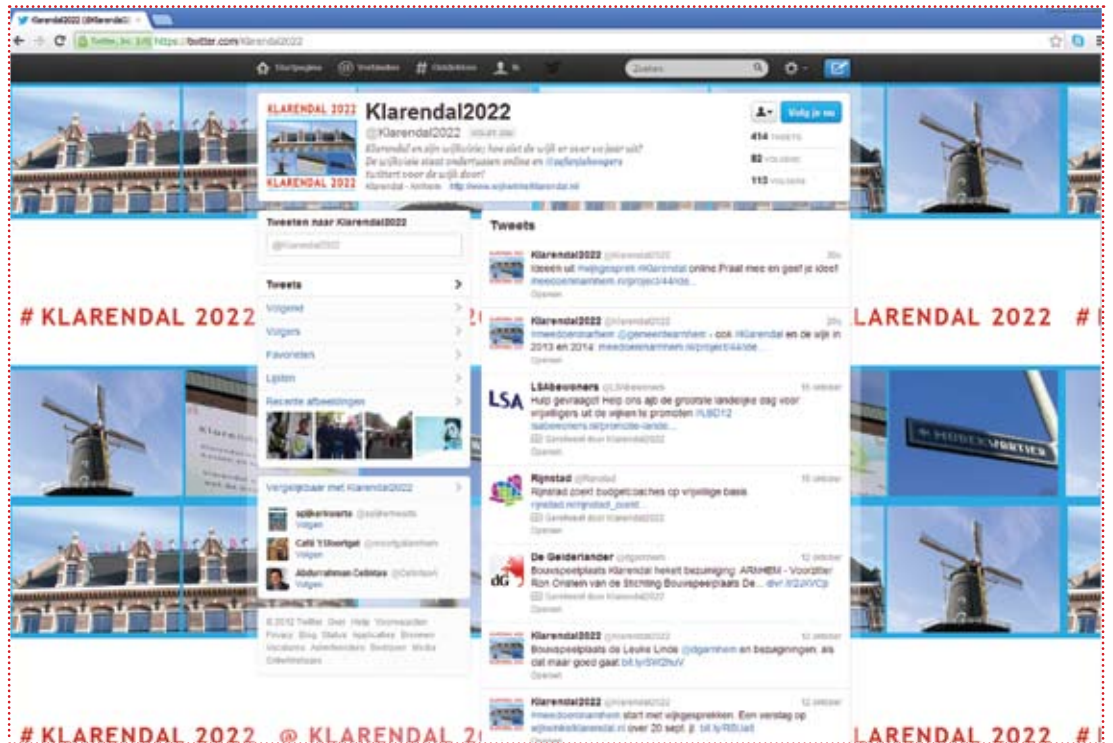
Klarendal2022 (@Klarendal2 ×

Twitter, Inc. [US] https://twitter.com/Klarendal2022

Startpagina Verbinden # Ontdekken Ik

Zoeken

KLARENDAL 2022

KLARENDAL 2022

Klarendal2022

@Klarendal2022 VOLGT JOU

Klarendal en zijn wijkvisie; hoe ziet de wijk er over 10 jaar uit? De wijkvisie staat ondertussen online en @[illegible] twittert voor de wijk door!

Klarendal - Arnhem http://www.wijkenkklarendal.nl

Volg je nu

414 TWEETS

82 VOLGEND

113 VOLGERS

Tweeten naar Klarendal2022

@Klarendal2022

Tweets

Volgend

Volgers

Favorieten

Lijsten

Recente afbeeldingen

Vergelijkbaar met Klarendal2022

spijkerkwartier @spijkerkwartie
Volgen

Café 't Oortgat @oortgatarnhem
Volgen

Abdurrahman Cetintas @Cetintas
Volgen

© 2012 Twitter Over Help Voorwaarden Privacy Blog Status Applicaties Bronnen Vacatures Adverteerders Bedrijven Media Ontwikkelaars

Tweets

Klarendal2022 @Klarendal2022 20u
Ideeen uit #wijkgesprek #Klarendal online Praat mee en geef je idee! #meedoeninarnhem.nl/project/44/ide...
Openen

Klarendal2022 @Klarendal2022 20u
#meedoeninarnhem @gemeentearnhem - ook #Klarendal en de wijk in 2013 en 2014: meedoeninarnhem.nl/project/44/ide...
Openen

LSAbewoners @LSAbewoners 15 oktober
Hulp gevraagd! Help ons ajb de grootste landelijke dag voor vrijwilligers uit de wijken te promoten #LBD12 lsabewoners.nl/promotie-lande...
Geretweet door Klarendal2022
Openen

Rijnstad @Rijnstad 15 oktober
Rijnstad zoekt budgetcoaches op vrijwillige basis rijnstad.nl/rijnstad_zoekt...
Geretweet door Klarendal2022
Openen

De Gelderlander @dgarnhem 12 oktober
Bouwspeelplaats Klarendal heeft bezuiniging: ARNHEM - Voorzitter Ron Onstein van de Stichting Bouwspeelplaats De... dlvr.it/2J2KVCp
Geretweet door Klarendal2022
Openen

Klarendal2022 @Klarendal2022 12 oktober
Bouwspeelplaats de Leuke Linde @dgarnhem en bezuinigingen; als dat maar goed gaat bit.ly/SW2huV
Openen

Klarendal2022 @Klarendal2022 12 oktober
#meedoeninarnhem start met wijkgesprekken. Een verslag op wijkenkklarendal.nl over 20 sept. jl. bit.ly/RBi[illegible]

# KLARENDAL 2022 # KLARENDAL 2022

# KLARENDAL 2022 @ KLARENDAL 2 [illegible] # KLARENDAL 2022

MOBEN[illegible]